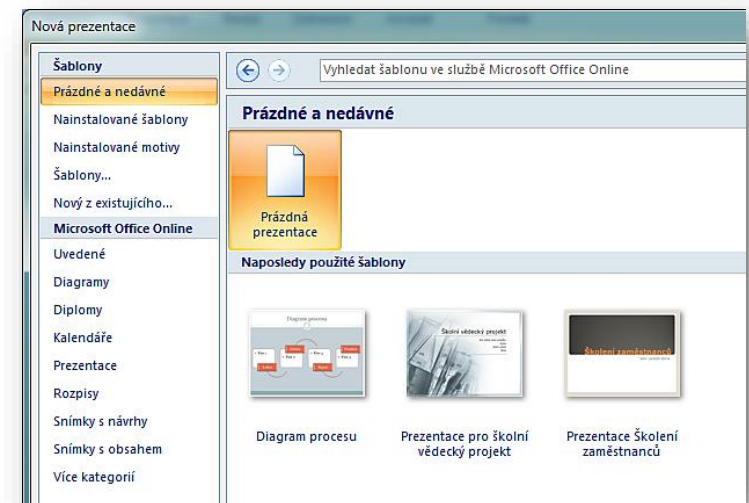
Nová prezentace

Šablony
Prázdné a nedávné
Nainstalované šablony
Nainstalované motivy
Šablony...
Nový z existujícího...
Microsoft Office Online
Uvedené
Diagramy
Diplomy
Kalendáře
Prezentace
Rozpisy
Snímky s návrhy
Snímky s obsahem
Více kategorií

Vyhledat šablonu ve službě Microsoft Office Online

Prázdné a nedávné

Prázdná prezentace

Naposledy použité šablony

Diagram procesu

Školní vědecký projekt

Školení zaměstnanců

Diagram procesu

Prezentace pro školní vědecký projekt

Prezentace Školení zaměstnanců